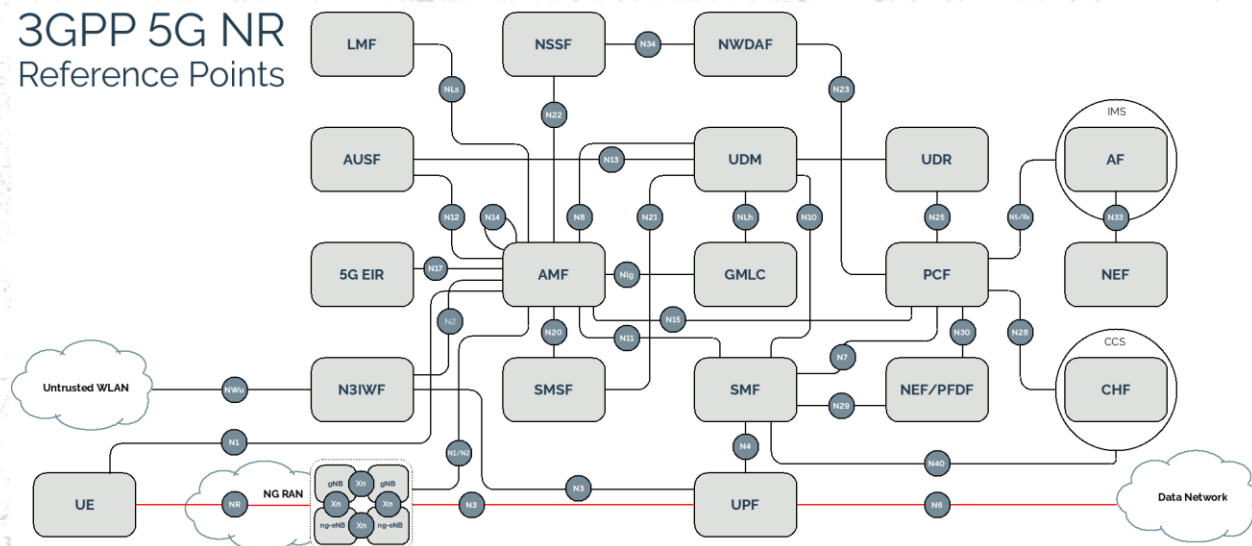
3GPP 5G NR
Reference Points

LMF
NLs
NSSF
N34
NWDAF
N22
N23
IMS
AUSF
N13
UDM
UDR
AF
N12
N14
N8
N21
NLh
N10
N25
N5/Rx
N33
5G EIR
N17
AMF
Nlg
GMLC
PCF
NEF
N2
N15
N20
N11
N30
N28
CCS
N7
Untrusted WLAN
NWu
N3IWF
SMSF
SMF
NEF/PFDF
CHF
N29
N1
N4
N1/N2
N40
UE
NR
NG RAN
gNB
Xn
gNB
Xn
Xn
ng-eNB
Xn
ng-eNB
N3
N3
UPF
N6
Data Network